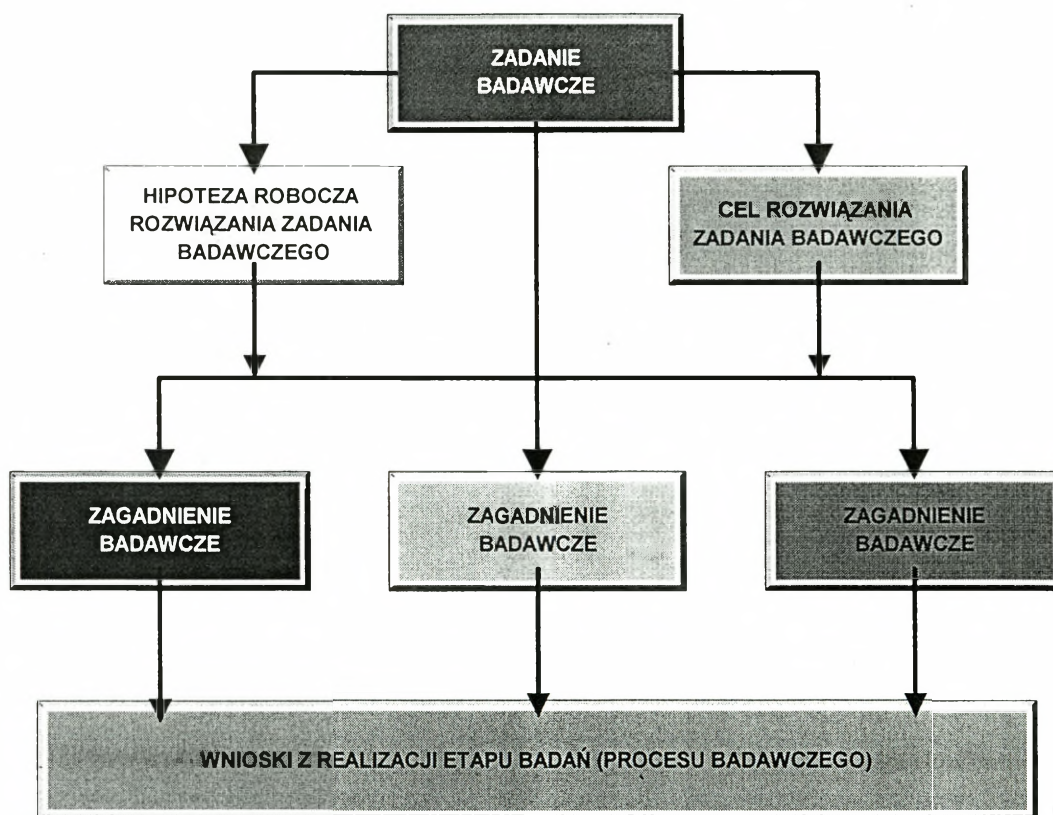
ZADANIE BADAWCZE

HIPOTEZA ROBOCZA ROZWIĄZANIA ZADANIA BADAWCZEGO

CEL ROZWIĄZANIA ZADANIA BADAWCZEGO

ZAGADNIENIE BADAWCZE

ZAGADNIENIE BADAWCZE

ZAGADNIENIE BADAWCZE

WNIOSKI Z REALIZACJI ETAPU BADAŃ (PROCESU BADAWCZEGO)